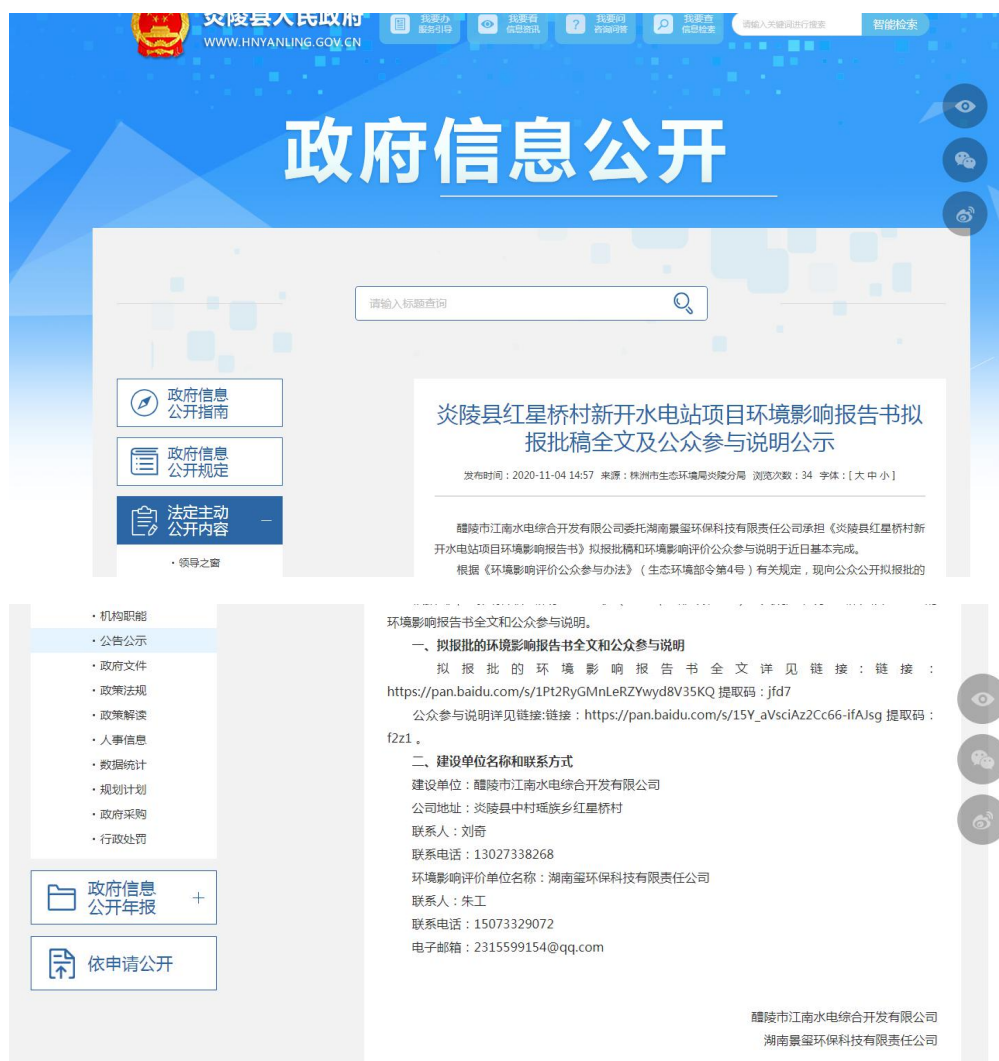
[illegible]县人民政府
WWW.HNYANLING.GOV.CN

我要办 服务引导
我要看 信息资讯
我要问 咨询问答
我要查 信息检索
请输入关键词进行搜索
智能检索

政府信息公开

请输入标题查询

政府信息公开指南
政府信息公开规定
法定主动公开内容 −
· 领导之窗
· 机构职能
· 公告公示
· 政府文件
· 政策法规
· 政策解读
· 人事信息
· 数据统计
· 规划计划
· 政府采购
· 行政处罚
政府信息公开年报 +
依申请公开

炎陵县红星桥村新开水电站项目环境影响报告书拟报批稿全文及公众参与说明公示

发布时间：2020-11-04 14:57 来源：株洲市生态环境局炎陵分局 浏览次数：34 字体：[ 大 中 小 ]

醴陵市江南水电综合开发有限公司委托湖南景玺环保科技有限责任公司承担《炎陵县红星桥村新开水电站项目环境影响报告书》拟报批稿和环境影响评价公众参与说明于近日基本完成。

根据《环境影响评价公众参与办法》（生态环境部令第4号）有关规定，现向公众公开拟报批的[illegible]环境影响报告书全文和公众参与说明。

一、拟报批的环境影响报告书全文和公众参与说明

拟报批的环境影响报告书全文详见链接：链接：https://pan.baidu.com/s/1Pt2RyGMnLeRZYwyd8V35KQ 提取码：jfd7

公众参与说明详见链接:链接：https://pan.baidu.com/s/15Y_aVsciAz2Cc66-ifAJsg 提取码：f2z1 。

二、建设单位名称和联系方式

建设单位：醴陵市江南水电综合开发有限公司

公司地址：炎陵县中村瑶族乡红星桥村

联系人：刘奇

联系电话：13027338268

环境影响评价单位名称：湖南玺环保科技有限责任公司

联系人：朱工

联系电话：15073329072

电子邮箱：2315599154@qq.com

醴陵市江南水电综合开发有限公司
湖南景玺环保科技有限责任公司